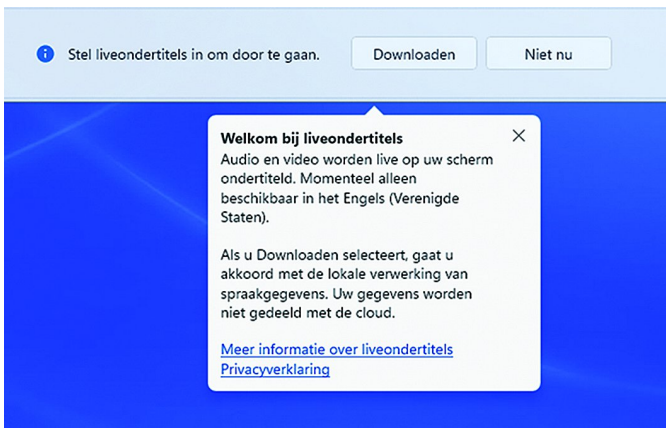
Stel liveondertitels in om door te gaan.

Downloaden

Niet nu

Welkom bij liveondertitels

Audio en video worden live op uw scherm ondertiteld. Momenteel alleen beschikbaar in het Engels (Verenigde Staten).

Als u Downloaden selecteert, gaat u akkoord met de lokale verwerking van spraakgegevens. Uw gegevens worden niet gedeeld met de cloud.

Meer informatie over liveondertitels
Privacyverklaring